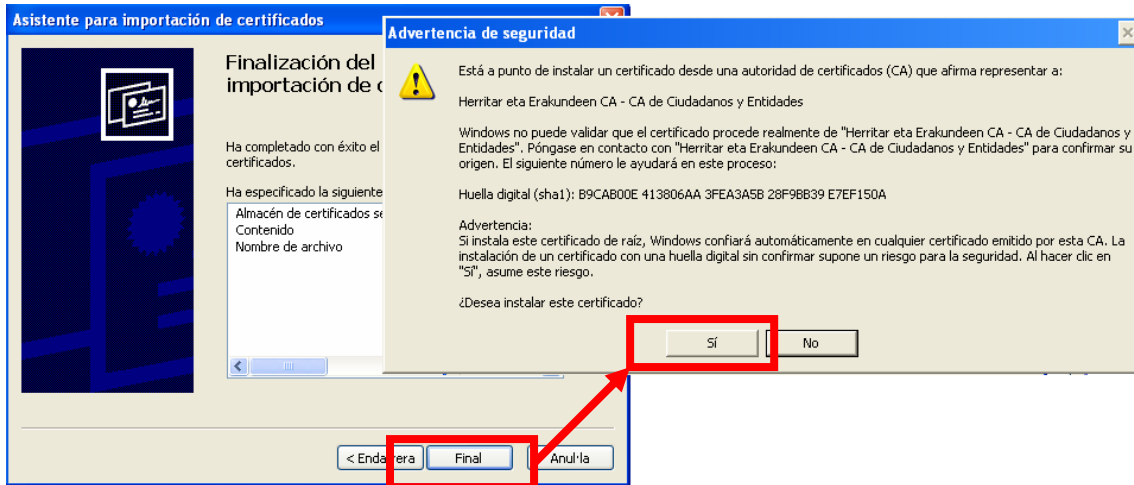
Asistente para importación de certificados

Finalización del
importación de c

Ha completado con éxito el
certificados.

Ha especificado la siguiente

Almacén de certificados se
Contenido
Nombre de archivo

< Enda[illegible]era
Final
Anul·la

Advertencia de seguridad

Está a punto de instalar un certificado desde una autoridad de certificados (CA) que afirma representar a:

Herritar eta Erakundeen CA - CA de Ciudadanos y Entidades

Windows no puede validar que el certificado procede realmente de "Herritar eta Erakundeen CA - CA de Ciudadanos y Entidades". Póngase en contacto con "Herritar eta Erakundeen CA - CA de Ciudadanos y Entidades" para confirmar su origen. El siguiente número le ayudará en este proceso:

Huella digital (sha1): B9CAB00E 413806AA 3FEA3A5B 28F9BB39 E7EF150A

Advertencia:
Si instala este certificado de raíz, Windows confiará automáticamente en cualquier certificado emitido por esta CA. La instalación de un certificado con una huella digital sin confirmar supone un riesgo para la seguridad. Al hacer clic en "Sí", asume este riesgo.

¿Desea instalar este certificado?

Sí
No